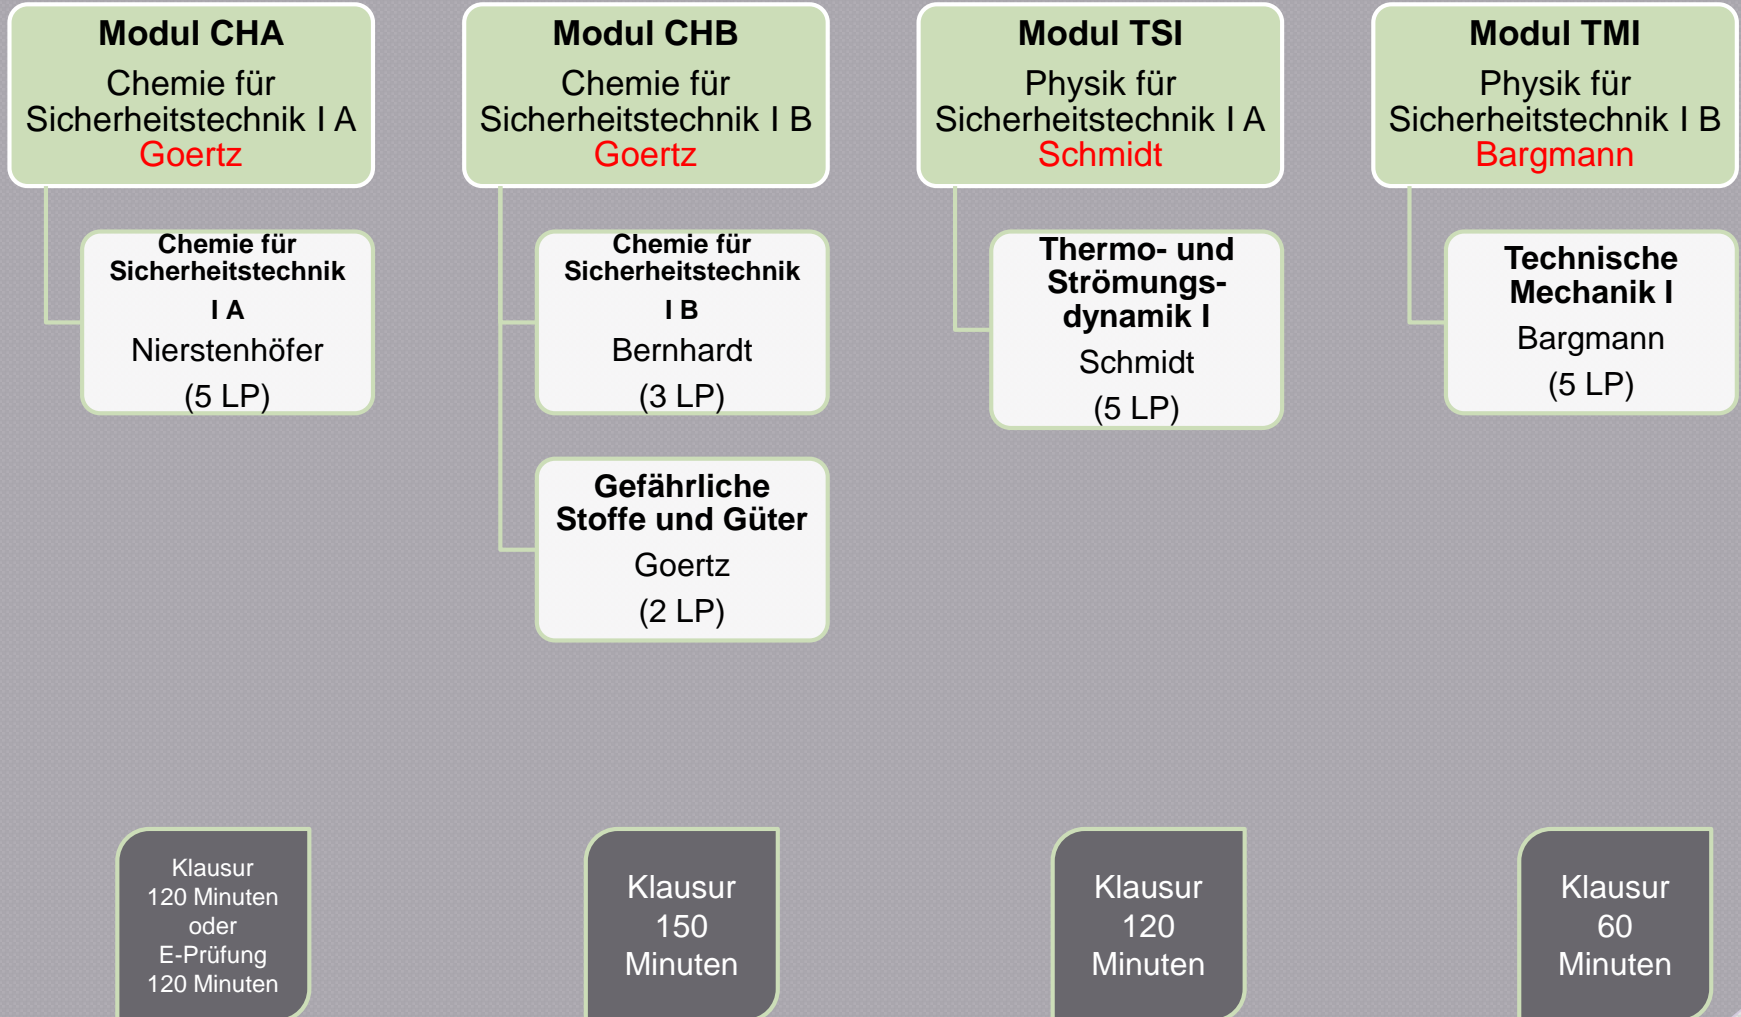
**Modul CHA**
Chemie für Sicherheitstechnik I A
Goertz

**Chemie für Sicherheitstechnik I A**
Nierstenhöfer
(5 LP)

Klausur
120 Minuten
oder
E-Prüfung
120 Minuten

**Modul CHB**
Chemie für Sicherheitstechnik I B
Goertz

**Chemie für Sicherheitstechnik I B**
Bernhardt
(3 LP)

**Gefährliche Stoffe und Güter**
Goertz
(2 LP)

Klausur
150
Minuten

**Modul TSI**
Physik für Sicherheitstechnik I A
Schmidt

**Thermo- und Strömungsdynamik I**
Schmidt
(5 LP)

Klausur
120
Minuten

**Modul TMI**
Physik für Sicherheitstechnik I B
Bargmann

**Technische Mechanik I**
Bargmann
(5 LP)

Klausur
60
Minuten